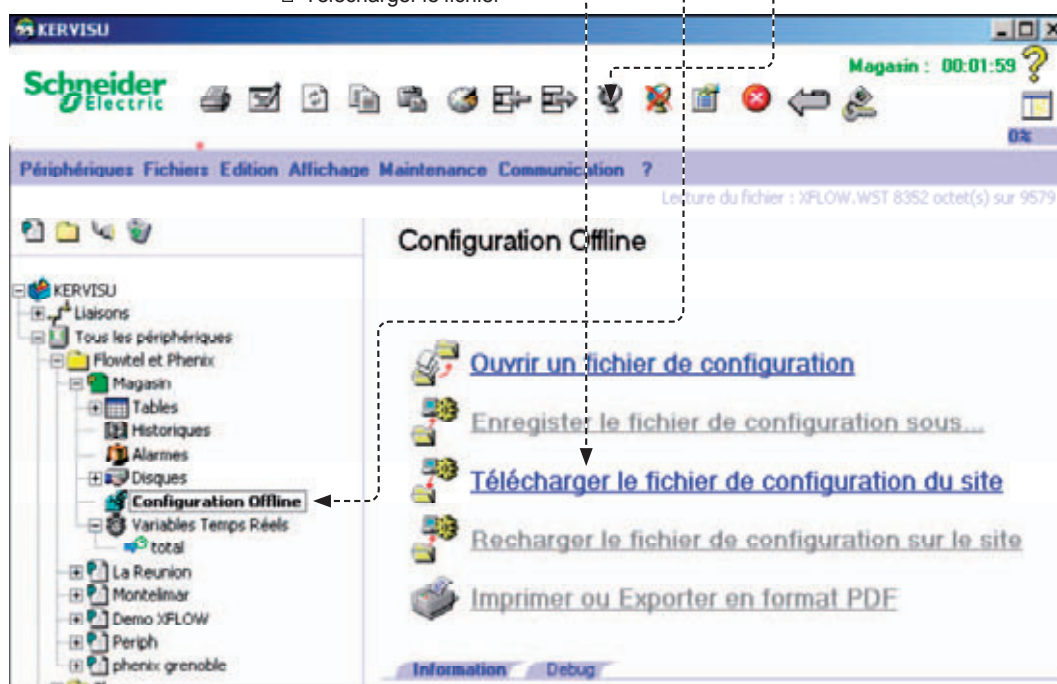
Télécharger le fichier

KERVISU

Schneider Electric

Magasin : 00:01:59 ?

0%

Périphériques Fichiers Edition Affichage Maintenance Communication ?

Lecture du fichier : XFLOW.WST 8352 octet(s) sur 9579

Configuration Offline

KERVISU
Liaisons
Tous les périphériques
Flowtel et Phenix
Magasin
Tables
Historiques
Alarmes
Disques
Configuration Offline
Variables Temps Réels
total
La Reunion
Montelimar
Demo XFLOW
Periph
phenix grenoble

Ouvrir un fichier de configuration

Enregistrer le fichier de configuration sous...

Télécharger le fichier de configuration du site

Recharger le fichier de configuration sur le site

Imprimer ou Exporter en format PDF

Information Debug